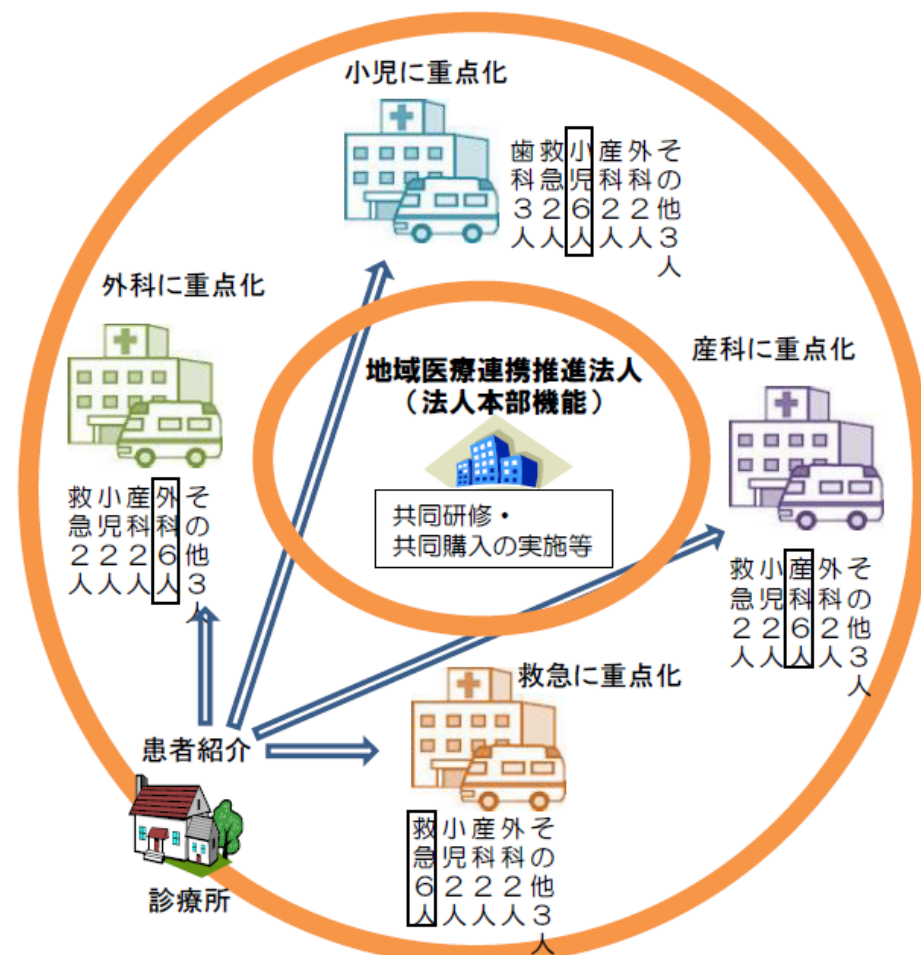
小児に重点化

歯科3人
救急2人
小児6人
産科2人
外科2人
その他3人

外科に重点化

救急2人
小児2人
産科2人
外科6人
その他3人

地域医療連携推進法人
（法人本部機能）

共同研修・
共同購入の実施等

産科に重点化

救急2人
小児2人
産科6人
外科2人
その他3人

救急に重点化

救急6人
小児2人
産科2人
外科2人
その他3人

患者紹介

診療所